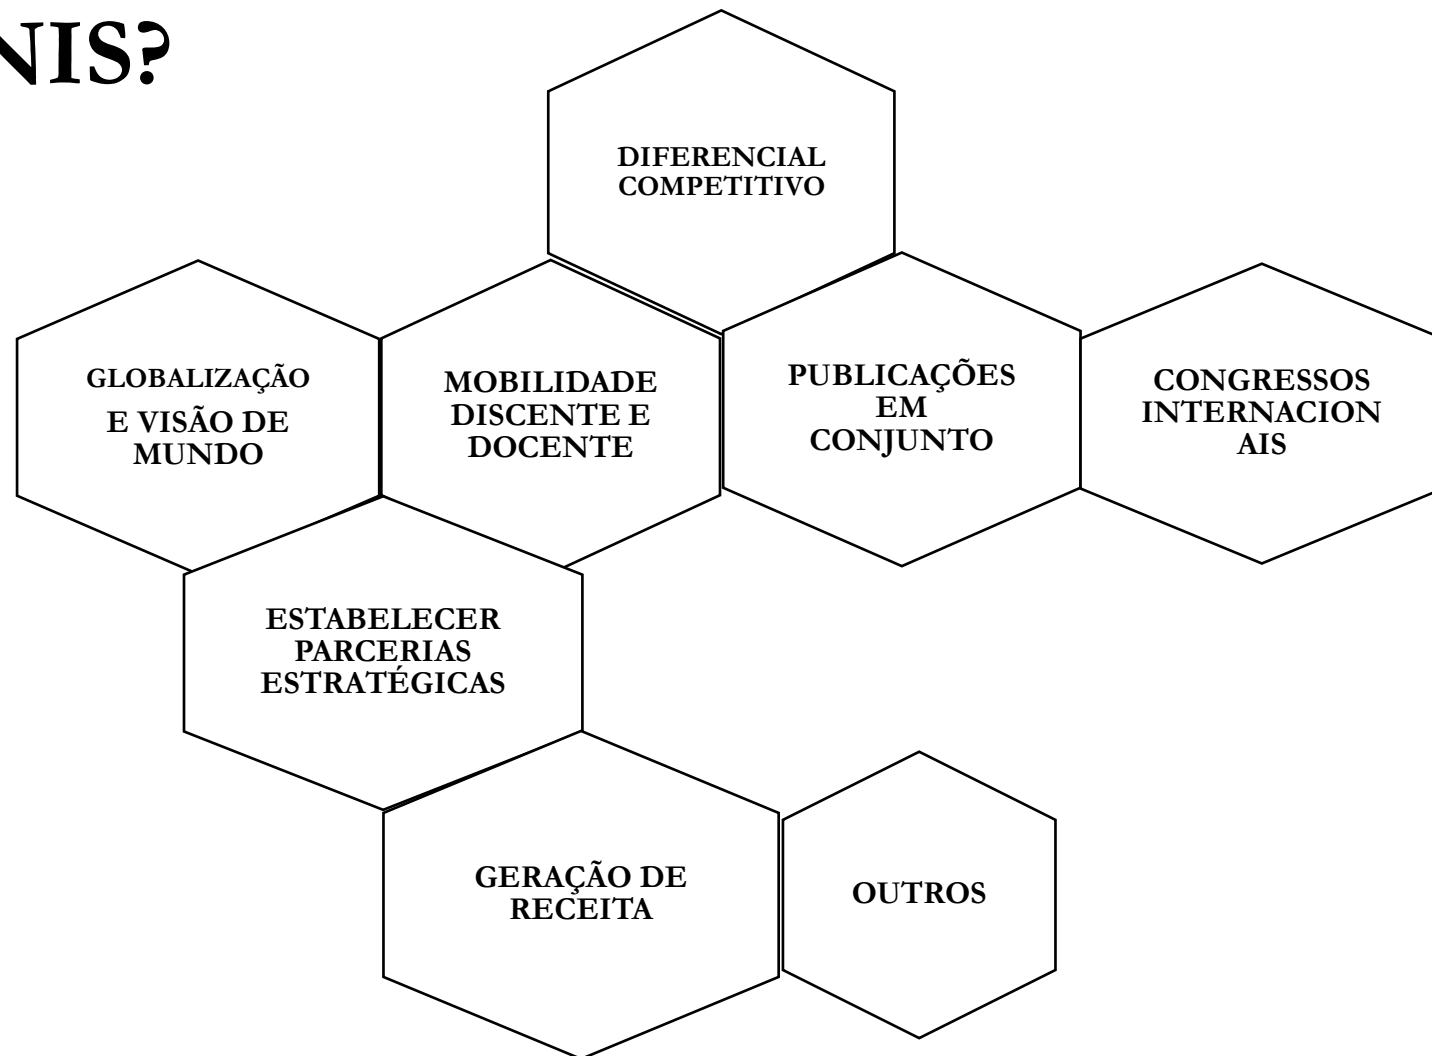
NIS?

DIFERENCIAL COMPETITIVO

GLOBALIZAÇÃO E VISÃO DE MUNDO

MOBILIDADE DISCENTE E DOCENTE

PUBLICAÇÕES EM CONJUNTO

CONGRESSOS INTERNACION AIS

ESTABELECER PARCERIAS ESTRATÉGICAS

GERAÇÃO DE RECEITA

OUTROS